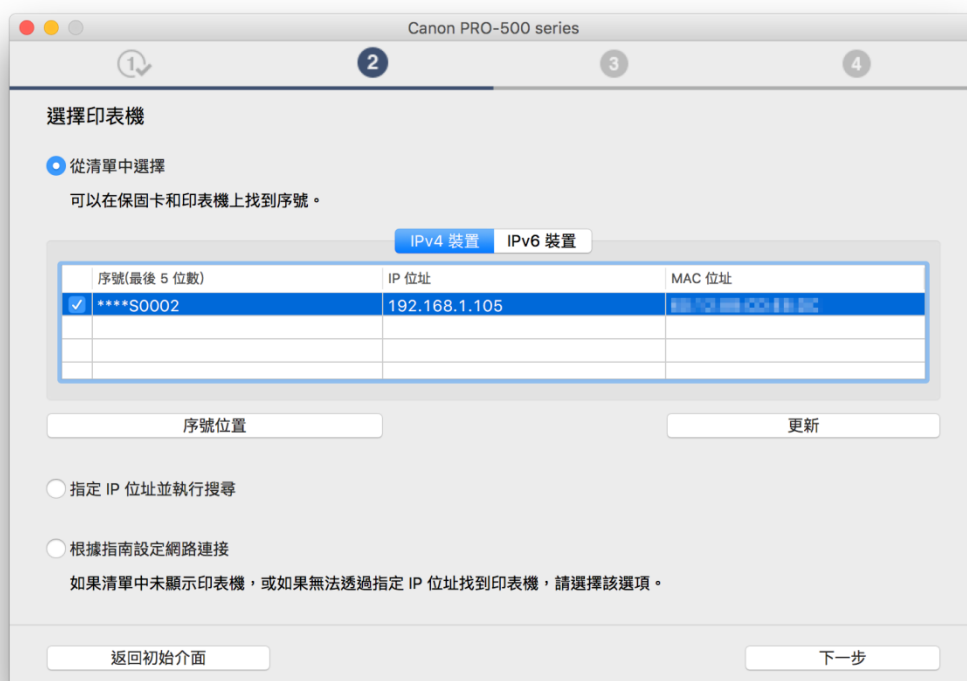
Canon PRO-500 series

1 2 3 4

選擇印表機

從清單中選擇

可以在保固卡和印表機上找到序號。

IPv4 裝置 IPv6 裝置

| | 序號(最後 5 位數) | IP 位址 | MAC 位址 |
|---|---|---|---|
| ✓ | ****S0002 | 192.168.1.105 | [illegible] |
| | | | |
| | | | |
| | | | |

序號位置

更新

指定 IP 位址並執行搜尋

根據指南設定網路連接

如果清單中未顯示印表機，或如果無法透過指定 IP 位址找到印表機，請選擇該選項。

返回初始介面

下一步